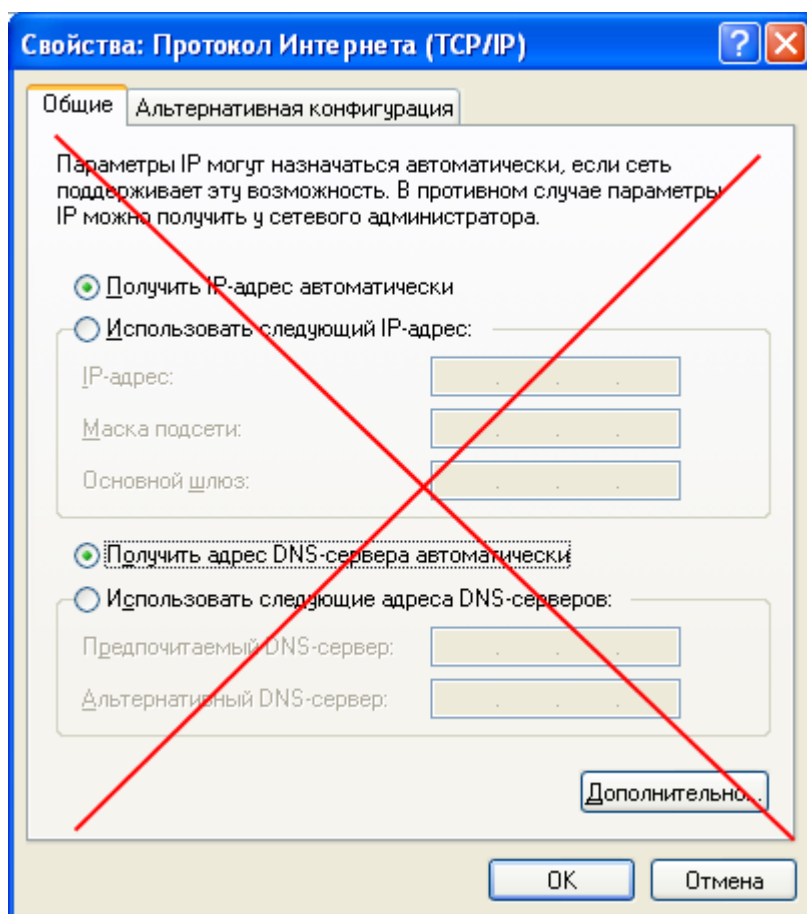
Свойства: Протокол Интернета (TCP/IP)

?

Общие

Альтернативная конфигурация

Параметры IP могут назначаться автоматически, если сеть поддерживает эту возможность. В противном случае параметры IP можно получить у сетевого администратора.

Получить IP-адрес автоматически

Использовать следующий IP-адрес:

IP-адрес:

Маска подсети:

Основной шлюз:

Получить адрес DNS-сервера автоматически

Использовать следующие адреса DNS-серверов:

Предпочитаемый DNS-сервер:

Альтернативный DNS-сервер:

Дополнительно...

OK

Отмена